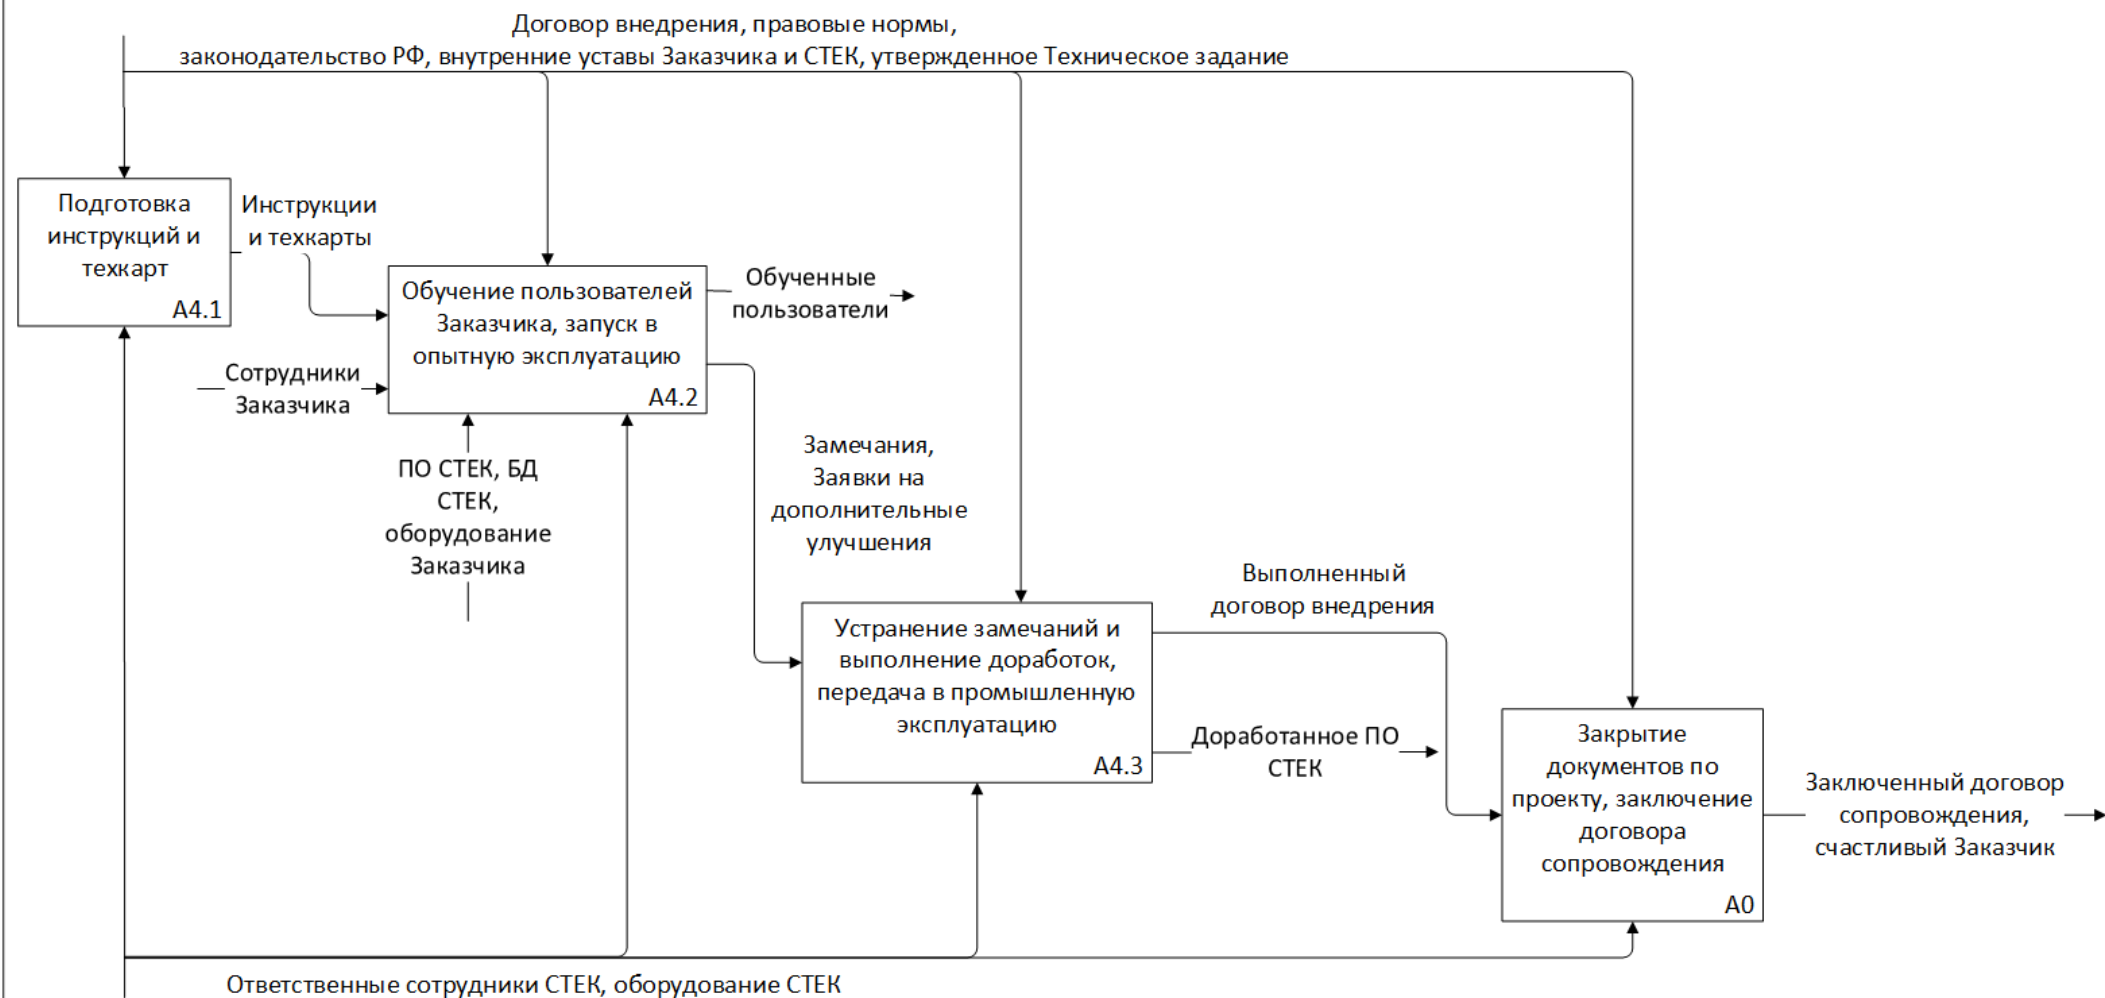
Договор внедрения, правовые нормы,
законодательство РФ, внутренние уставы Заказчика и СТЕК, утвержденное Техническое задание

Подготовка инструкций и техкарт
A4.1

Инструкции и техкарты

Обучение пользователей Заказчика, запуск в опытную эксплуатацию
A4.2

Обученные пользователи

Сотрудники Заказчика

ПО СТЕК, БД СТЕК, оборудование Заказчика

Замечания, Заявки на дополнительные улучшения

Устранение замечаний и выполнение доработок, передача в промышленную эксплуатацию
A4.3

Выполненный договор внедрения

Доработанное ПО СТЕК

Закрытие документов по проекту, заключение договора сопровождения
A0

Заключенный договор сопровождения, счастливый Заказчик

Ответственные сотрудники СТЕК, оборудование СТЕК